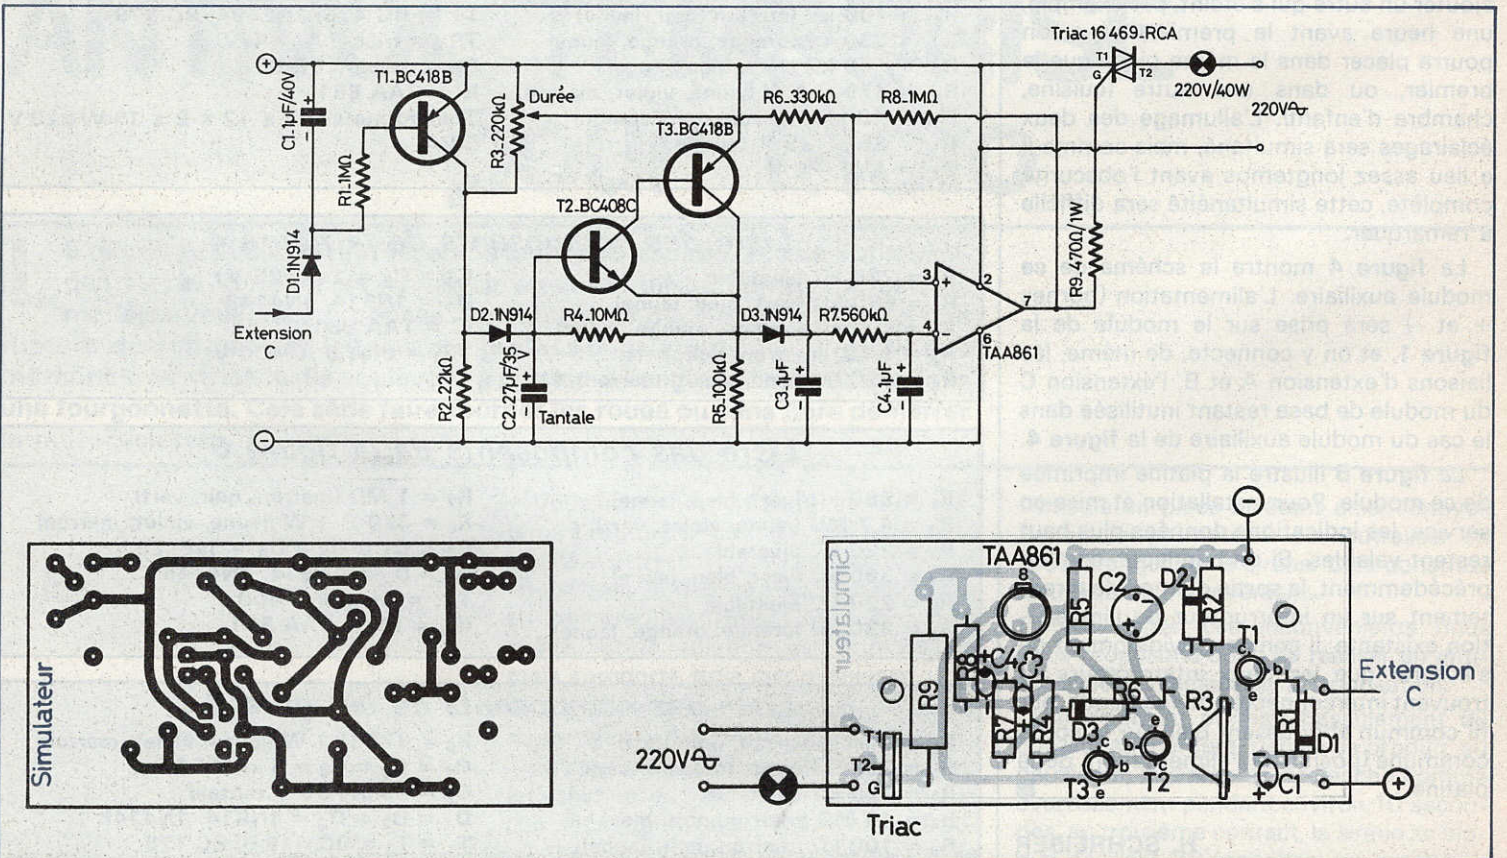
+
C1.1µF/40V
T1.BC418B
R1.1MΩ
D1.1N914
Extension C
R3.220kΩ
Durée
T3.BC418B
T2.BC408C
R6.330kΩ
R8.1MΩ
Triac 16 469.RCA
T1 G T2
220V/40W
220V
R9.470Ω/1W
3 2 7 4 6
TAA861
D2.1N914
R4.10MΩ
D3.1N914
R7.560kΩ
R2.22kΩ
C2.27µF/35V
Tantale
R5.100kΩ
C3.1µF
C4.1µF
−

Simulateur

Simulateur
TAA861
C2
D2
R5
R7
C4
C3
R6
R3
T1
Extension C
R1
D1
R4
D3
T2
T3
C1
R9
220V
T1
T2
G
Triac

une heure avant le premier, pourra placer dans le premier ... ou dans ... chambre d'enfant ... l'allumage des deux éclairages sera ... lieu assez longtemps avant l'obscurité complète, cette simultanéité sera ... remarquer.

Le figure 4 montre le schéma de ce module auxiliaire. L'alimentation ... et ... sera prise sur le module de la figure 1, et on y connecte, de même, la liaison d'extension A et B, l'extension C du module de base restant inutilisée dans le cas du module auxiliaire de la figure 4.

La figure 5 illustre le plan imprimé de ce module. ... et mise ... les indications données plus haut restent valables. Si ... précédemment, la ... sur un ... existante ... commun ...

E. SCHNEIDER